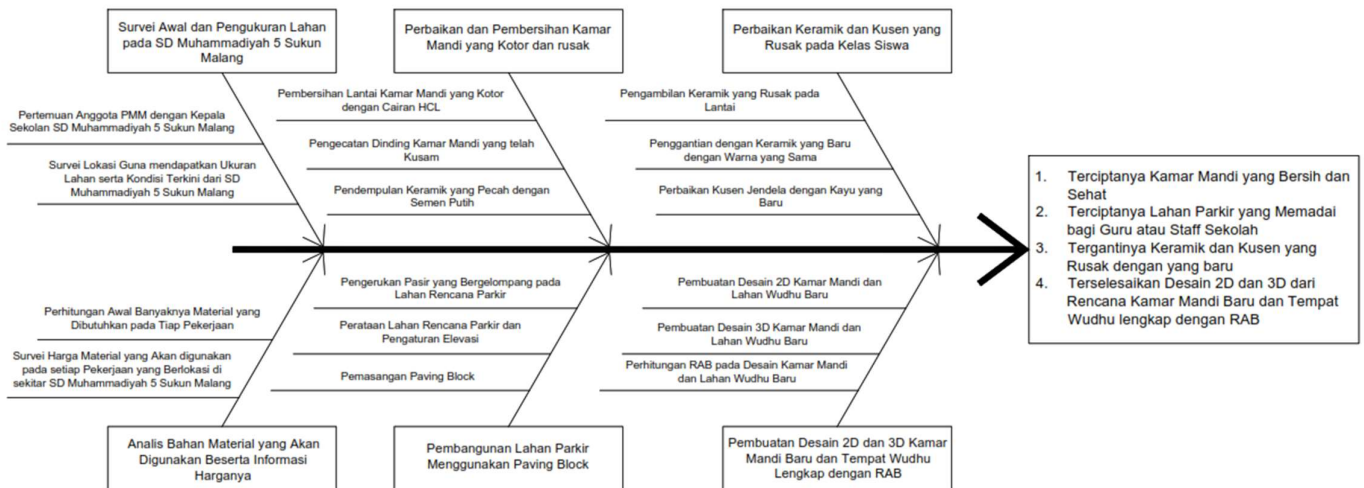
Survei Awal dan Pengukuran Lahan pada SD Muhammadiyah 5 Sukun Malang

Pertemuan Anggota PMM dengan Kepala Sekolan SD Muhammadiyah 5 Sukun Malang

Survei Lokasi Guna mendapatkan Ukuran Lahan serta Kondisi Terkini dari SD Muhammadiyah 5 Sukun Malang

Perbaikan dan Pembersihan Kamar Mandi yang Kotor dan rusak

Pembersihan Lantai Kamar Mandi yang Kotor dengan Cairan HCL

Pengecatan Dinding Kamar Mandi yang telah Kusam

Pendempulan Keramik yang Pecah dengan Semen Putih

Perbaikan Keramik dan Kusen yang Rusak pada Kelas Siswa

Pengambilan Keramik yang Rusak pada Lantai

Penggantian dengan Keramik yang Baru dengan Warna yang Sama

Perbaikan Kusen Jendela dengan Kayu yang Baru

1. Terciptanya Kamar Mandi yang Bersih dan Sehat
2. Terciptanya Lahan Parkir yang Memadai bagi Guru atau Staff Sekolah
3. Tergantinya Keramik dan Kusen yang Rusak dengan yang baru
4. Terselesaikan Desain 2D dan 3D dari Rencana Kamar Mandi Baru dan Tempat Wudhu lengkap dengan RAB

Perhitungan Awal Banyaknya Material yang Dibutuhkan pada Tiap Pekerjaan

Survei Harga Material yang Akan digunakan pada setiap Pekerjaan yang Berlokasi di sekitar SD Muhammadiyah 5 Sukun Malang

Analis Bahan Material yang Akan Digunakan Beserta Informasi Harganya

Pengerukan Pasir yang Bergelompang pada Lahan Rencana Parkir

Perataan Lahan Rencana Parkir dan Pengaturan Elevasi

Pemasangan Paving Block

Pembangunan Lahan Parkir Menggunakan Paving Block

Pembuatan Desain 2D Kamar Mandi dan Lahan Wudhu Baru

Pembuatan Desain 3D Kamar Mandi dan Lahan Wudhu Baru

Perhitungan RAB pada Desain Kamar Mandi dan Lahan Wudhu Baru

Pembuatan Desain 2D dan 3D Kamar Mandi Baru dan Tempat Wudhu Lengkap dengan RAB